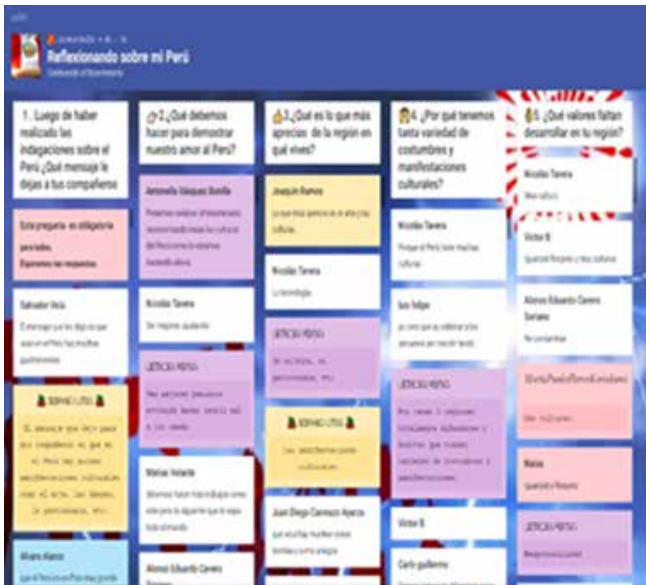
Reflexionando sobre mi Perú

1. Luego de haber realizado las indagaciones sobre el Perú ¿Qué mensaje le dejas a tus compañeros?

Esta pregunta es obligatoria para todos. Esperamos tus respuestas.

Salvador Vela

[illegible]

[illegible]

Alvaro Alarco

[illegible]

2. ¿Qué debemos hacer para demostrar nuestro amor al Perú?

Antonella Vásquez Bonilla

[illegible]

Nicolás Tavera

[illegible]

LETICIA PEÑA

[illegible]

Matías Velarde

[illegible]

Alonso Eduardo Carrero Soriano

3. ¿Qué es lo que más aprecias de la región en qué vives?

Joaquin Ramos

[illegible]

Nicolás Tavera

La tecnología

LETICIA PEÑA

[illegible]

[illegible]

Juan Diego Carrasco Ayarza

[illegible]

4. ¿Por qué tenemos tanta variedad de costumbres y manifestaciones culturales?

Nicolás Tavera

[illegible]

Ian Felipe

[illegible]

LETICIA PEÑA

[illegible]

Victor B.

Carlo guillermo

5. ¿Qué valores faltan desarrollar en tu región?

Nicolás Tavera

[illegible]

Victor B.

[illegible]

Alonso Eduardo Carrero Soriano

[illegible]

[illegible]

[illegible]

Naica

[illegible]

LETICIA PEÑA

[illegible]